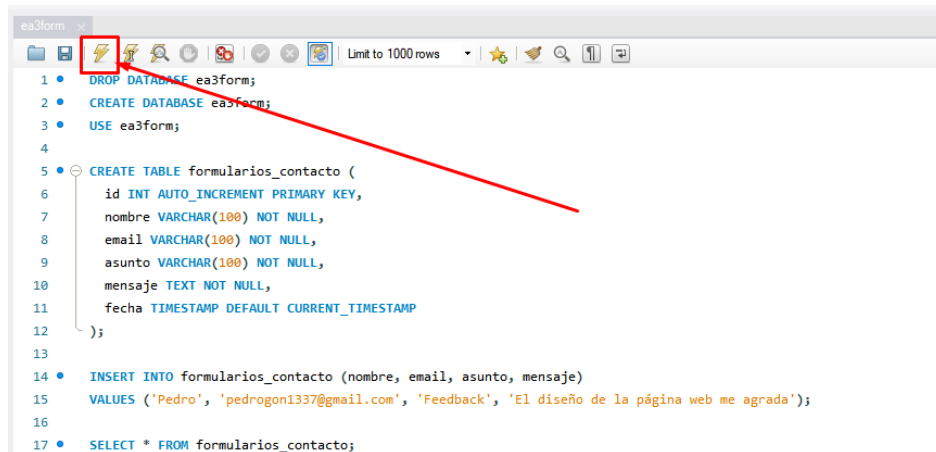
ea3form ×

Limit to 1000 rows

1 DROP DATABASE ea3form;
2 CREATE DATABASE ea3form;
3 USE ea3form;
4
5 CREATE TABLE formularios_contacto (
6 id INT AUTO_INCREMENT PRIMARY KEY,
7 nombre VARCHAR(100) NOT NULL,
8 email VARCHAR(100) NOT NULL,
9 asunto VARCHAR(100) NOT NULL,
10 mensaje TEXT NOT NULL,
11 fecha TIMESTAMP DEFAULT CURRENT_TIMESTAMP
12 );
13
14 INSERT INTO formularios_contacto (nombre, email, asunto, mensaje)
15 VALUES ('Pedro', 'pedrogon1337@gmail.com', 'Feedback', 'El diseño de la página web me agrada');
16
17 SELECT * FROM formularios_contacto;